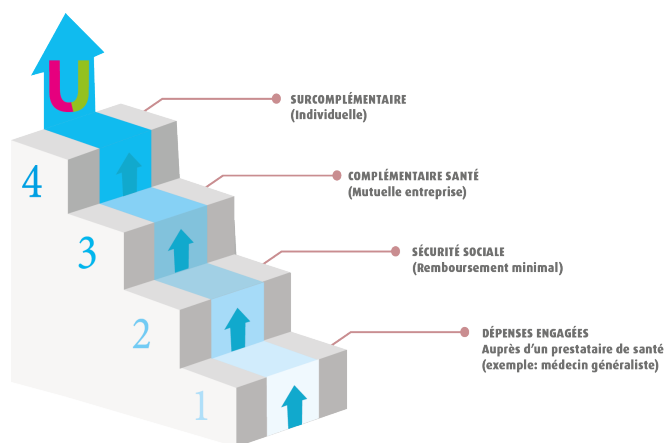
SURCOMPLÉMENTAIRE
(Individuelle)

COMPLÉMENTAIRE SANTÉ
(Mutuelle entreprise)

SÉCURITÉ SOCIALE
(Remboursement minimal)

DÉPENSES ENGAGÉES
Auprès d'un prestataire de santé
(exemple: médecin généraliste)

4

3

2

1